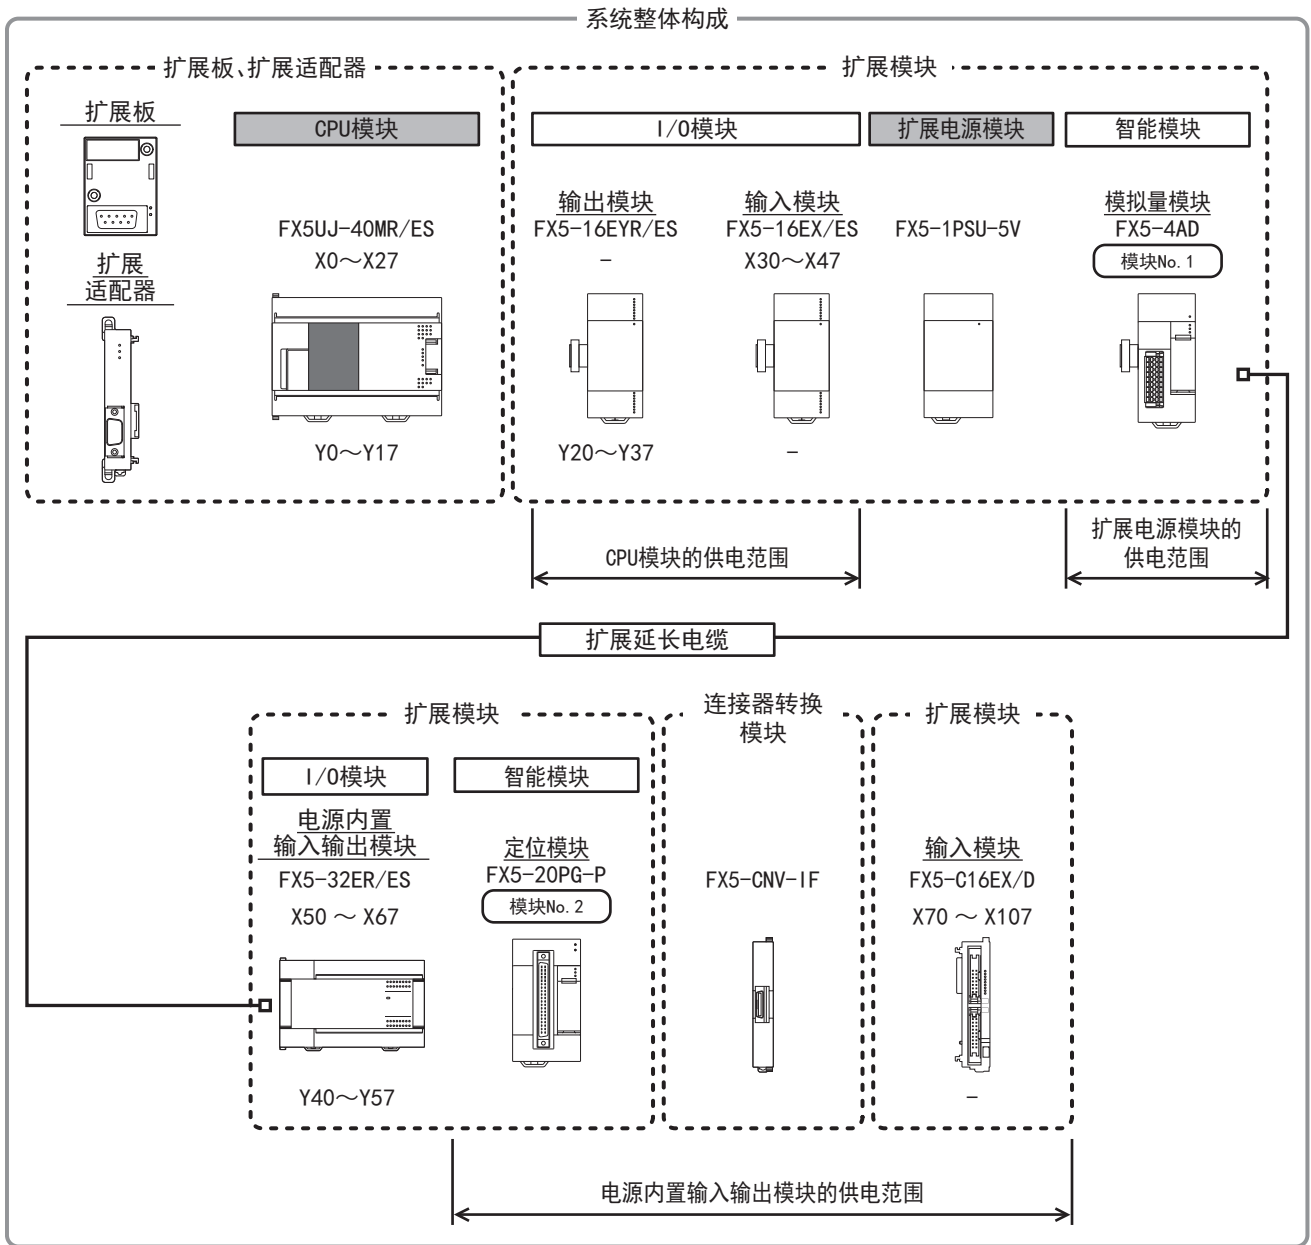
系统整体构成

扩展板、扩展适配器

扩展板

扩展适配器

CPU模块

FX5UJ-40MR/ES
X0～X27

Y0～Y17

扩展模块

I/O模块

扩展电源模块

智能模块

输出模块
FX5-16EYR/ES
-

Y20～Y37

输入模块
FX5-16EX/ES
X30～X47

-

FX5-1PSU-5V

模拟量模块
FX5-4AD
模块No. 1

CPU模块的供电范围

扩展电源模块的供电范围

扩展延长电缆

扩展模块

I/O模块

智能模块

电源内置输入输出模块
FX5-32ER/ES
X50 ～ X67

Y40～Y57

定位模块
FX5-20PG-P
模块No. 2

连接器转换模块

FX5-CNV-IF

扩展模块

输入模块
FX5-C16EX/D
X70 ～ X107

-

电源内置输入输出模块的供电范围